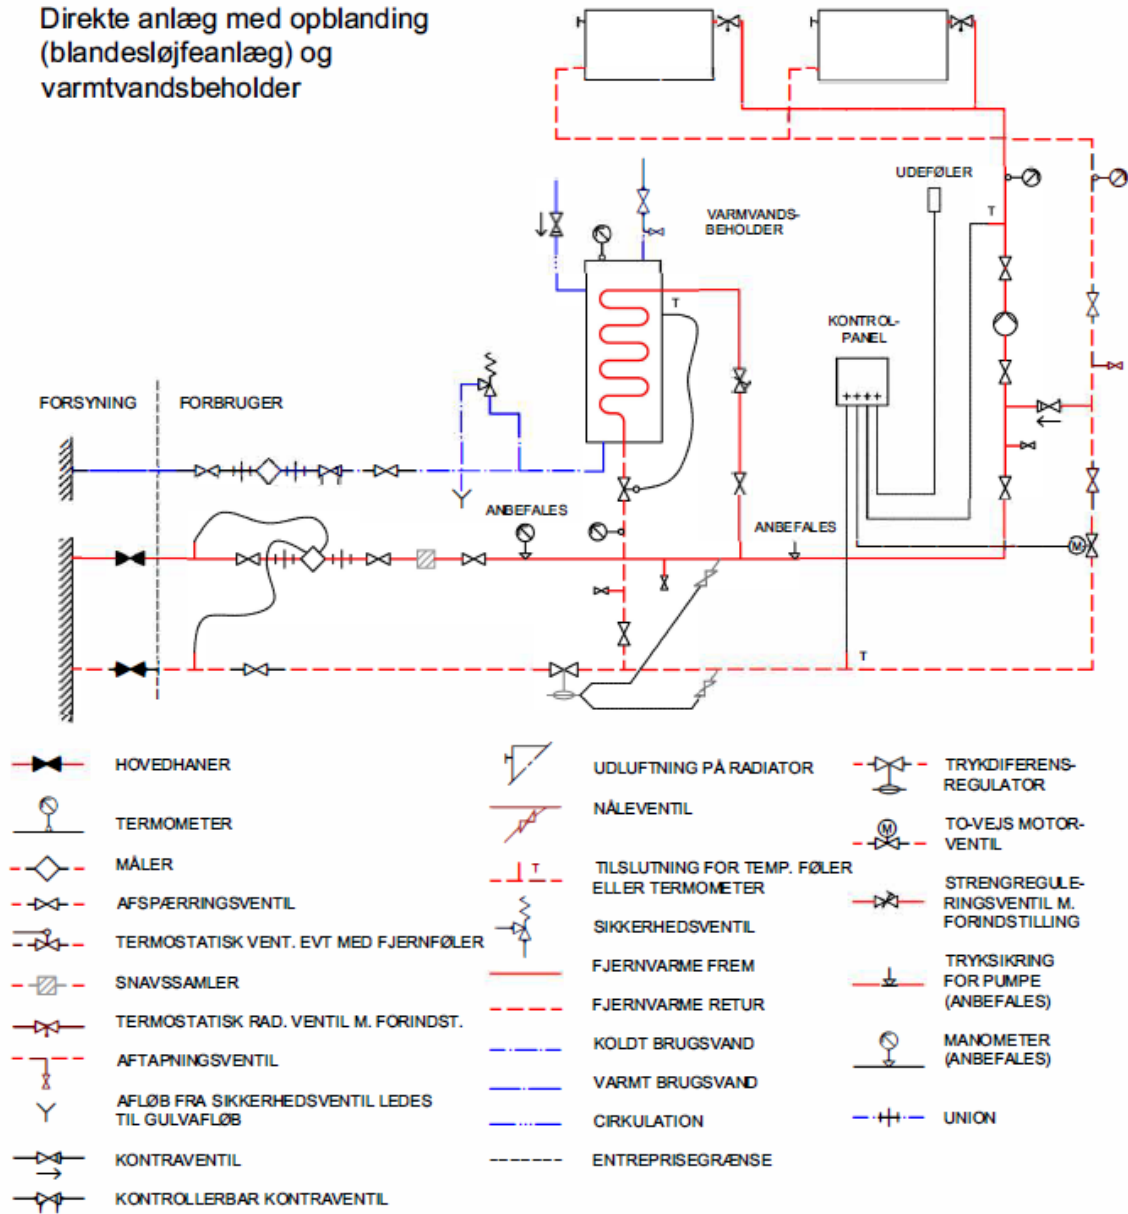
Direkte anlæg med opblanding (blandesløjfeanlæg) og varmtvandsbeholder

UDEFØLER

VARMVANDS-BEHOLDER

T

T

KONTROL-PANEL

FORSYNING

FORBRUGER

ANBEFALES

ANBEFALES

T

HOVEDHANER

TERMOMETER

MÅLER

AFSPÆRRINGSVENTIL

TERMOSTATISK VENT. EVT MED FJERNFØLER

SNAVSSAMLER

TERMOSTATISK RAD. VENTIL M. FORINDST.

AFTAPNINGSVENTIL

AFLØB FRA SIKKERHEDSVENTIL LEDES TIL GULVAFLØB

KONTRAVENTIL

KONTROLLERBAR KONTRAVENTIL

UDLUFTNING PÅ RADIATOR

NÅLEVENTIL

TILSLUTNING FOR TEMP. FØLER ELLER TERMOMETER

SIKKERHEDSVENTIL

FJERNVARME FREM

FJERNVARME RETUR

KOLDT BRUGSVAND

VARMT BRUGSVAND

CIRKULATION

ENTREPRISEGRÆNSE

TRYKDIFERENS-REGULATOR

TO-VEJS MOTOR-VENTIL

STRENGREGULE-RINGSVENTIL M. FORINDSTILLING

TRYKSIKRING FOR PUMPE (ANBEFALES)

MANOMETER (ANBEFALES)

UNION